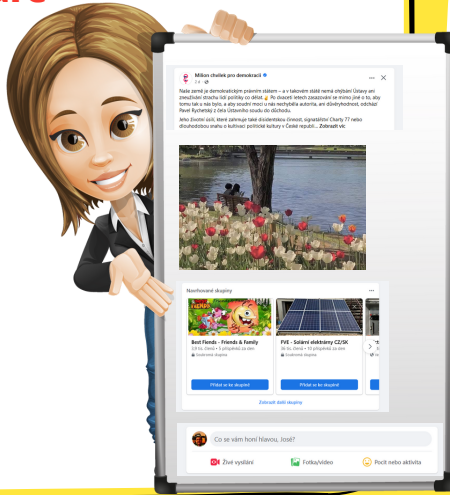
Milion chvilek pro demokracii
2 d · 

Naše země je demokratickým právním státem – a v takovém státě nemá chybět Ústavy ani zneužívání strachu líčí politiky co dělat. Po dvaceti letech zasazování se mimo jiné o to, aby tomu tak u nás bylo, a aby soudní moci u nás nechyběla autorita, ani důvěryhodnost, odchází Pavel Rychetský z čela Ústavního soudu do důchodu.

Jeho životní úsilí, které zahrnuje také disidentskou činnost, signatářství Charty 77 nebo dlouhodobou snahu o kultivaci politické kultury v České republi... Zobrazit víc

Navrhované skupiny

Best Fiends - Friends & Family
Přidat se ke skupině

FVE - Solární elektrárny CZ/SK
Soukromá skupina
Přidat se ke skupině

Přidat se ke skupině

Zobrazit další skupiny

Co se vám honí hlavou, José?

Živé vysílání
Fotka/video
Pocit nebo aktivita